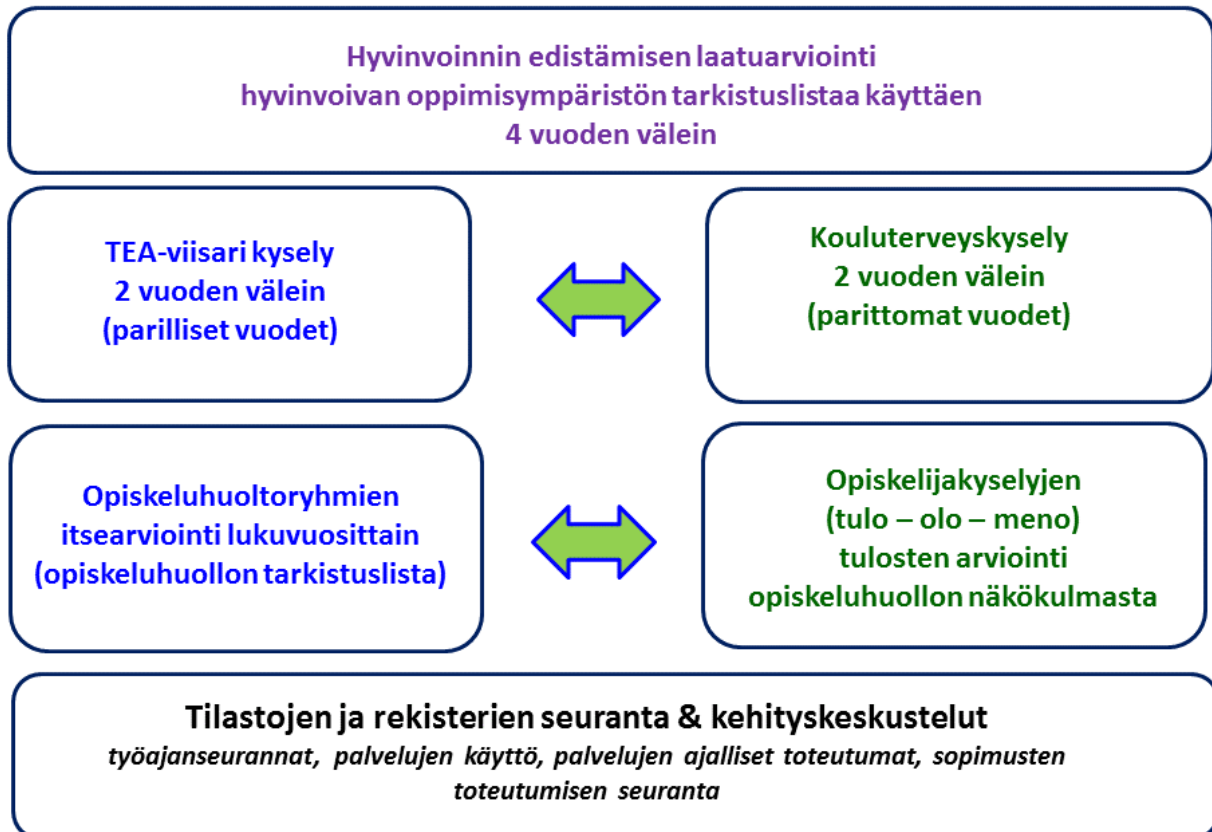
Hyvinvoinnin edistämisen laatuarviointi
hyvinvoivan oppimisympäristön tarkistuslistaa käyttäen
4 vuoden välein

TEA-viisari kysely
2 vuoden välein
(parilliset vuodet)

Kouluterveyskysely
2 vuoden välein
(parittomat vuodet)

Opiskeluhuoltoryhmien
itsearviointi lukuvuosittain
(opiskeluhuollon tarkistuslista)

Opiskelijakyselyjen
(tulo – olo – meno)
tulosten arviointi
opiskeluhuollon näkökulmasta

Tilastojen ja rekisterien seuranta & kehityskeskustelut
työajanseurannat, palvelujen käyttö, palvelujen ajalliset toteutumat, sopimusten toteutumisen seuranta